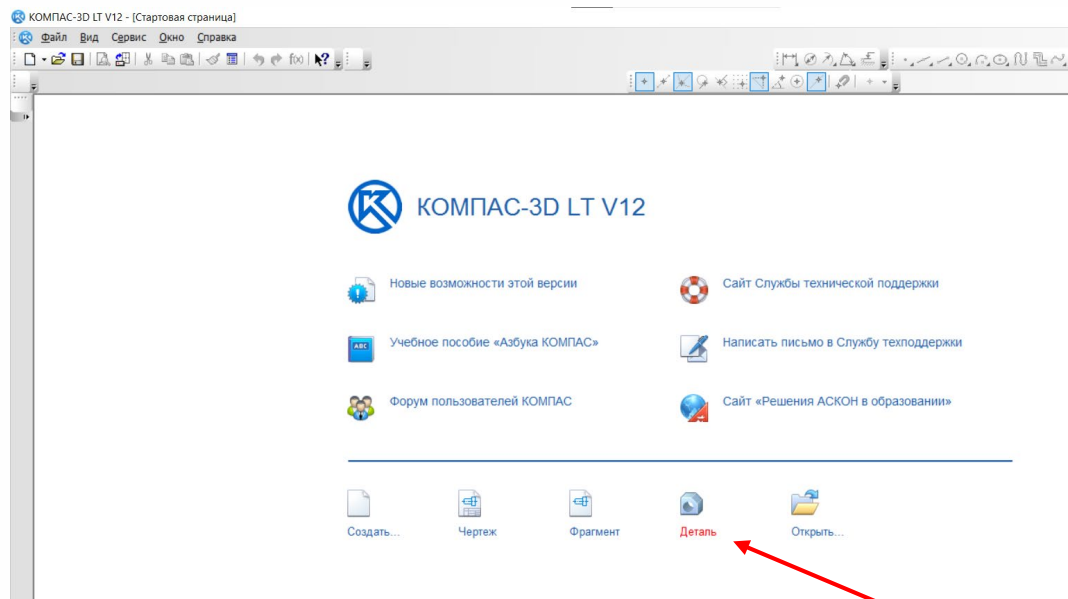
КОМПАС-3D LT V12 - [Стартовая страница]

Файл Вид Сервис Окно Справка

КОМПАС-3D LT V12

Новые возможности этой версии

Учебное пособие «Азбука КОМПАС»

Форум пользователей КОМПАС

Сайт Службы технической поддержки

Написать письмо в Службу техподдержки

Сайт «Решения АСКОН в образовании»

Создать...

Чертеж

Фрагмент

Деталь

Открыть...